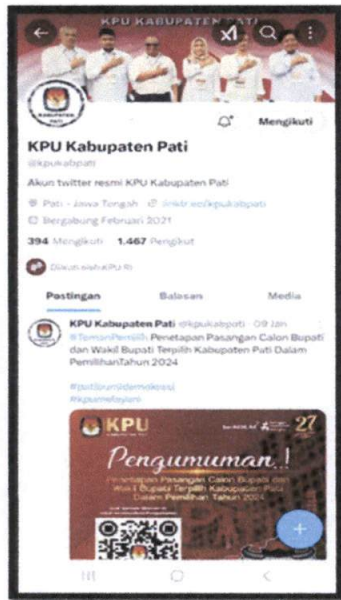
KPU KABUPATEN PATI

KABUPATEN

Mengikuti

KPU Kabupaten Pati

@kpukabpati

Akun twitter resmi KPU Kabupaten Pati

Pati - Jawa Tengah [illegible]

Bergabung Februari 2021

394 Mengikuti 1.467 Pengikut

Diikuti oleh KPU RI

Postingan Balasan Media

KPU Kabupaten Pati @kpukabpati · 09 Jan

#TemanPemilih Penetapan Pasangan Calon Bupati dan Wakil Bupati Terpilih Kabupaten Pati Dalam PemilihanTahun 2024

#patiburujdemokrasi
#kpumelayani

KPU

27

Pengumuman!

Penetapan Pasangan Calon Bupati dan Wakil Bupati Terpilih Kabupaten Pati Dalam Pemilihan Tahun 2024

+